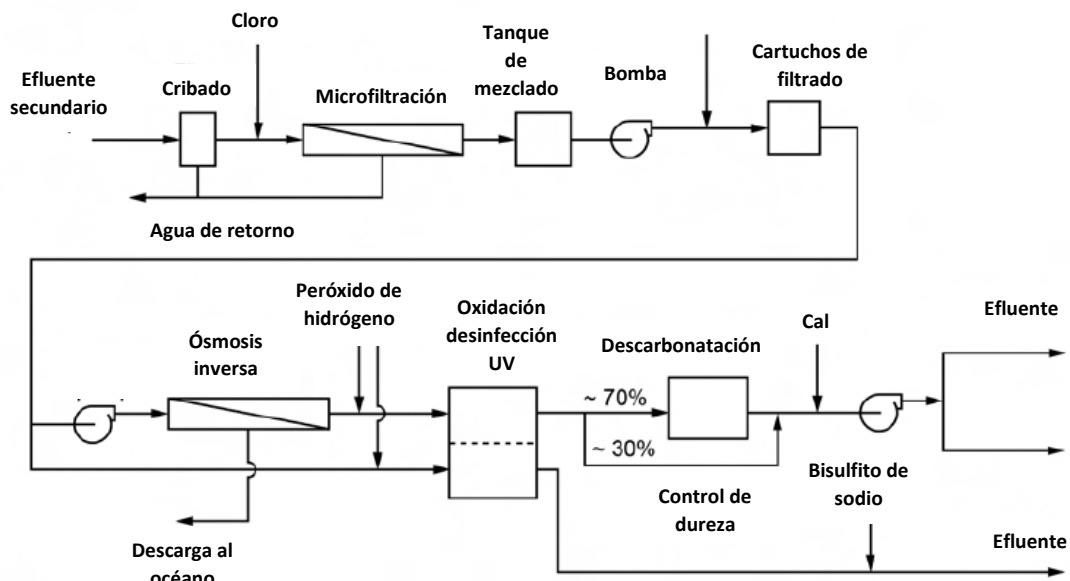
Cloro

Efluente secundario

Cribado

Microfiltración

Tanque de mezclado

Bomba

Cartuchos de filtrado

Agua de retorno

Peróxido de hidrógeno

Ósmosis inversa

Oxidación desinfección UV

Descarbonatación

Cal

Efluente

~ 70%

~ 30%

Control de dureza

Bisulfito de sodio

Descarga al océano

Efluente